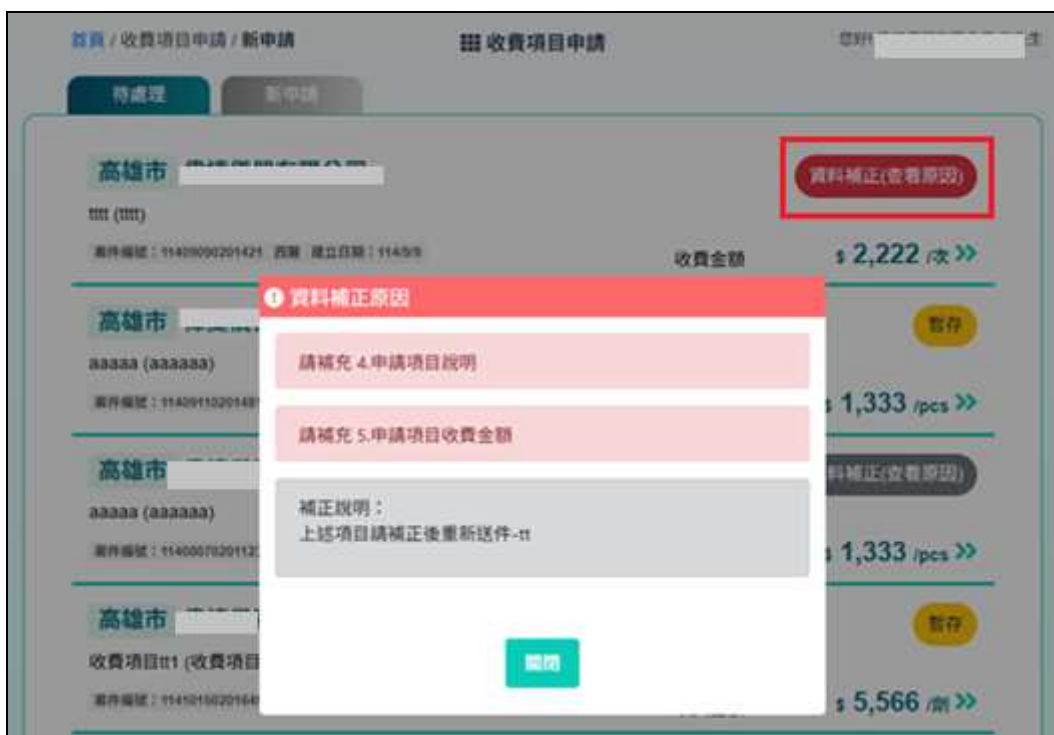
首頁 / 收費項目申請 / 新申請

收費項目申請

您好 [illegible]

待處理

新申請

高雄市 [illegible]

資料補正(查看原因)

tttt (tttt)

案件編號：11409090201421 西醫 建立日期：114/9/9

收費金額

$ 2,222 /次 >>

高雄市 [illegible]

暫存

aaaaa (aaaaaa)

案件編號：11409110201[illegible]

$ 1,333 /pcs >>

高雄市 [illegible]

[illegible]料補正(查看原因)

aaaaa (aaaaaa)

案件編號：11409070201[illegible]

$ 1,333 /pcs >>

高雄市 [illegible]

暫存

收費項目tt1 (收費項目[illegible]

案件編號：11410150201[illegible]

$ 5,566 /劑 >>

資料補正原因

請補充 4.申請項目說明

請補充 5.申請項目收費金額

補正說明：
上述項目請補正後重新送件-tt

關閉